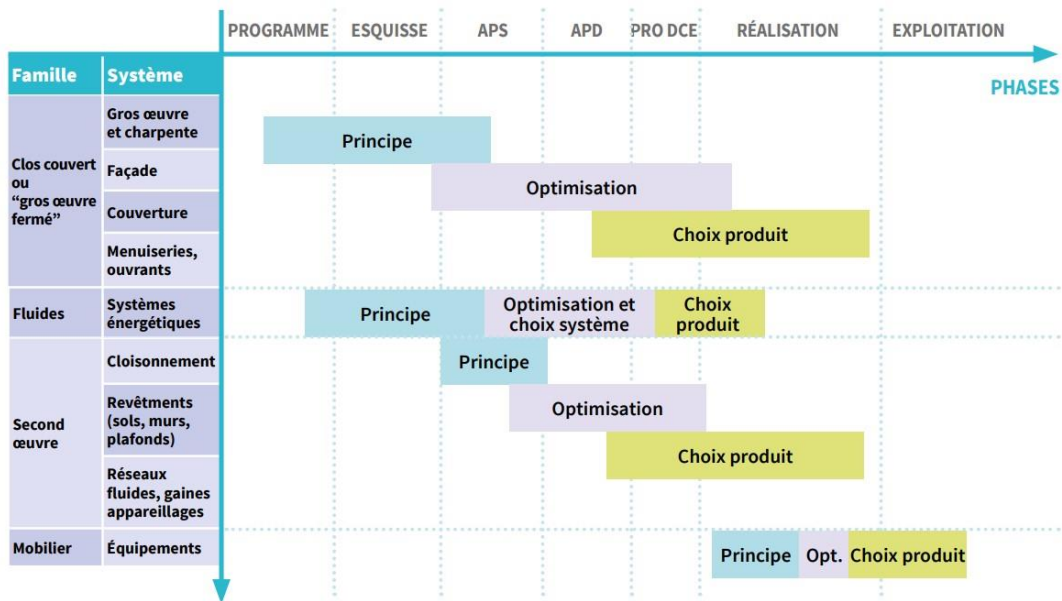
PROGRAMME ESQUISSE APS APD PRO DCE RÉALISATION EXPLOITATION

PHASES

| Famille | Système |
|---|---|
| Clos couvert ou “gros œuvre fermé” | Gros œuvre et charpente |
| | Façade |
| | Couverture |
| | Menuiseries, ouvrants |
| Fluides | Systèmes énergétiques |
| Second œuvre | Cloisonnement |
| | Revêtments (sols, murs, plafonds) |
| | Réseaux fluides, gaines appareillages |
| Mobilier | Équipements |

Principe
Optimisation
Choix produit

Principe
Optimisation et choix système
Choix produit

Principe
Optimisation
Choix produit

Principe
Opt.
Choix produit